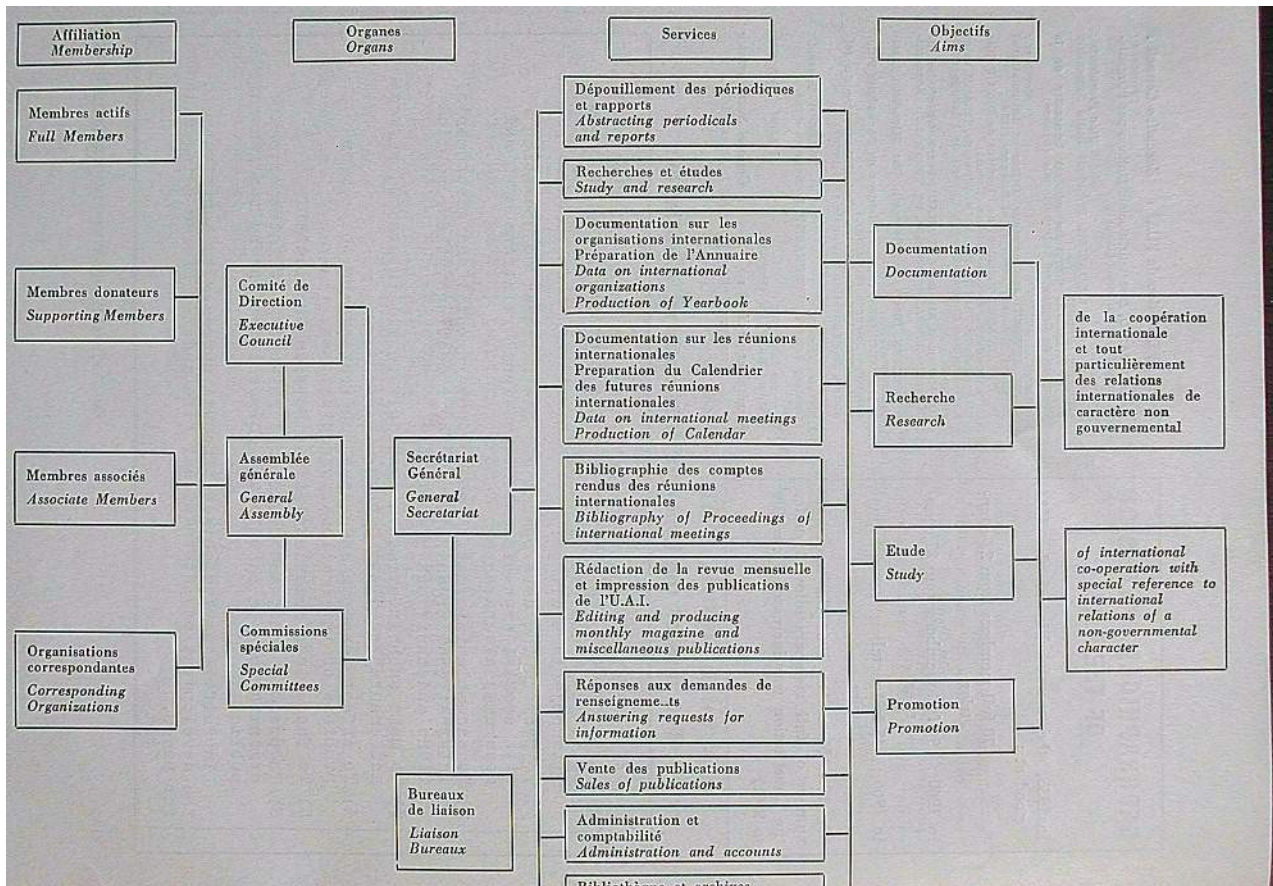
Affiliation
Membership

Organes
Organs

Services

Objectifs
Aims

Membres actifs
Full Members

Membres donateurs
Supporting Members

Membres associés
Associate Members

Organisations correspondantes
Corresponding Organizations

Comité de Direction
Executive Council

Assemblée générale
General Assembly

Commissions spéciales
Special Committees

Secrétariat Général
General Secretariat

Bureaux de liaison
Liaison Bureaux

Dépouillement des périodiques et rapports
Abstracting periodicals and reports

Recherches et études
Study and research

Documentation sur les organisations internationales
Préparation de l'Annuaire
Data on international organizations
Production of Yearbook

Documentation sur les réunions internationales
Preparation du Calendrier des futures réunions internationales
Data on international meetings
Production of Calendar

Bibliographie des comptes rendus des réunions internationales
Bibliography of Proceedings of international meetings

Rédaction de la revue mensuelle et impression des publications de l'U.A.I.
Editing and producing monthly magazine and miscellaneous publications

Réponses aux demandes de renseigneme..ts
Answering requests for information

Vente des publications
Sales of publications

Administration et comptabilité
Administration and accounts

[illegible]

Documentation
Documentation

Recherche
Research

Etude
Study

Promotion
Promotion

de la coopération internationale et tout particulièrement des relations internationales de caractère non gouvernemental

of international co-operation with special reference to international relations of a non-governmental character